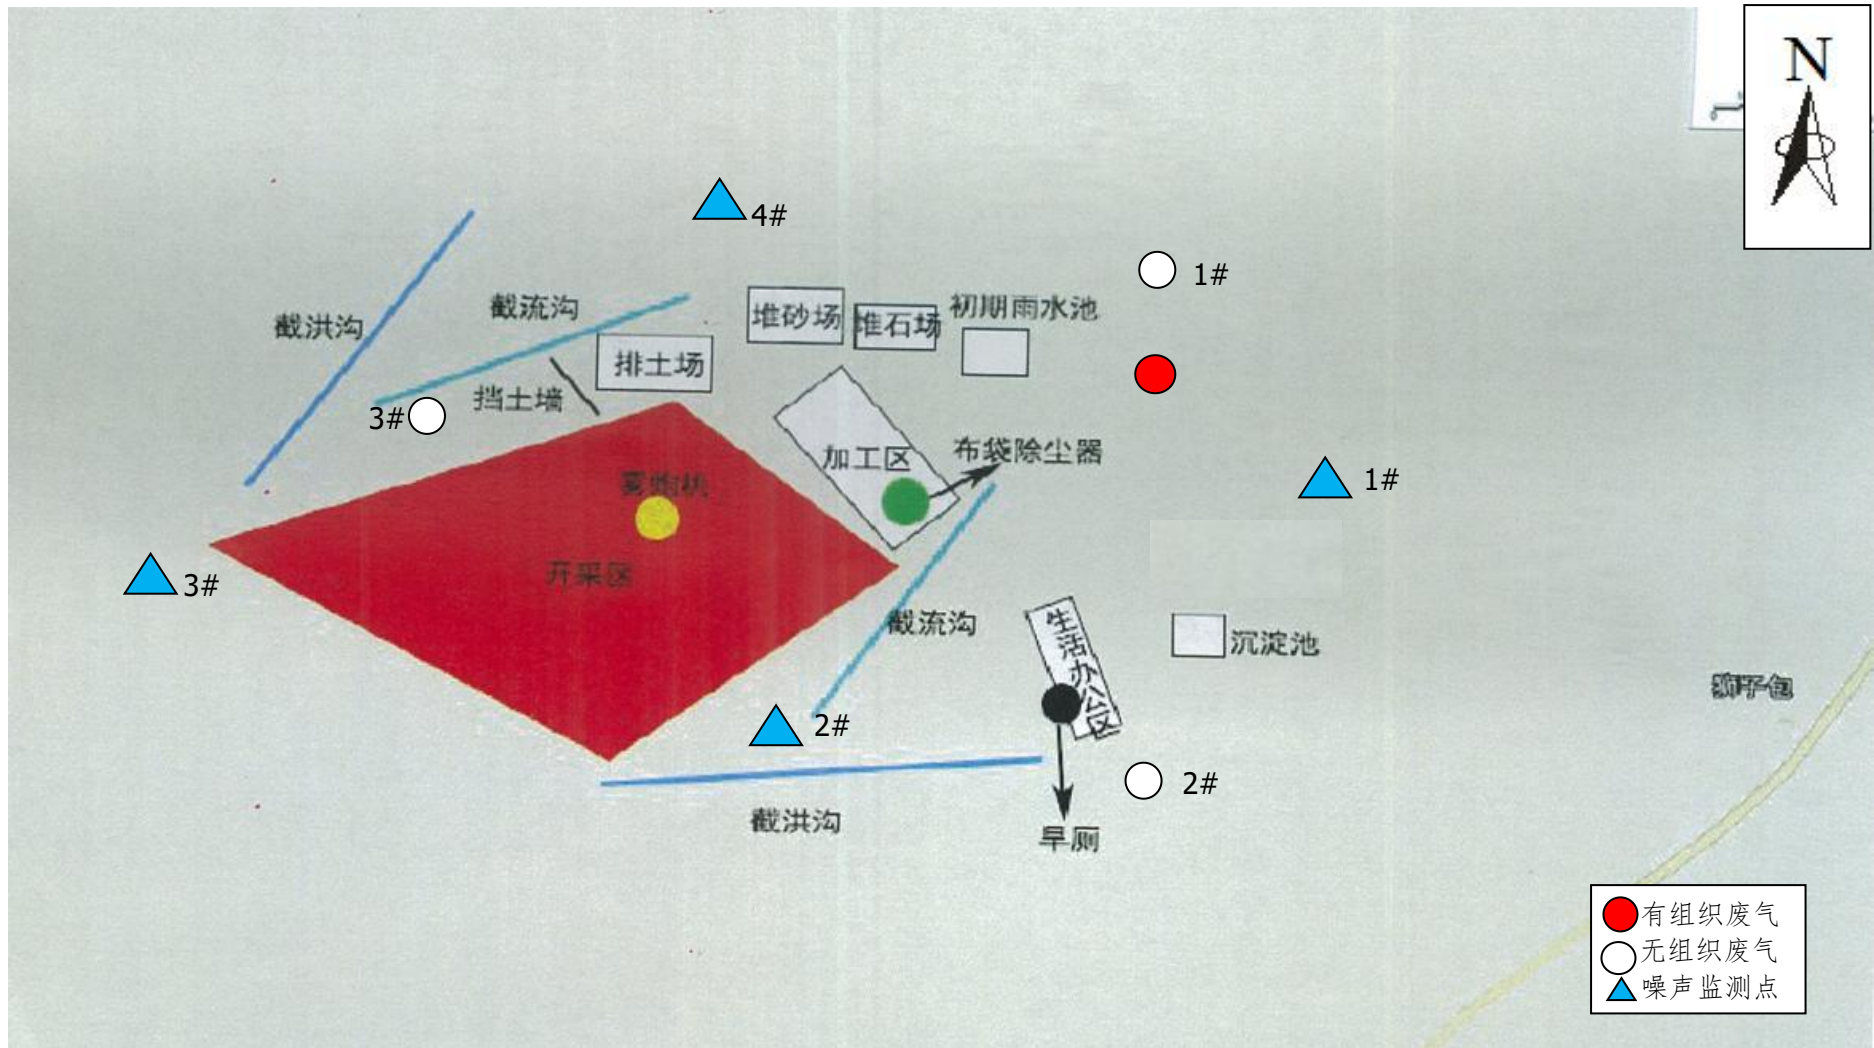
N

4#

1#

截洪沟

截流沟

堆砂场

堆石场

初期雨水池

排土场

挡土墙

3#

加工区

布袋除尘器

1#

雾炮机

3#

开采区

截流沟

生活办公区

沉淀池

新子包

2#

截洪沟

旱厕

2#

有组织废气
无组织废气
噪声监测点